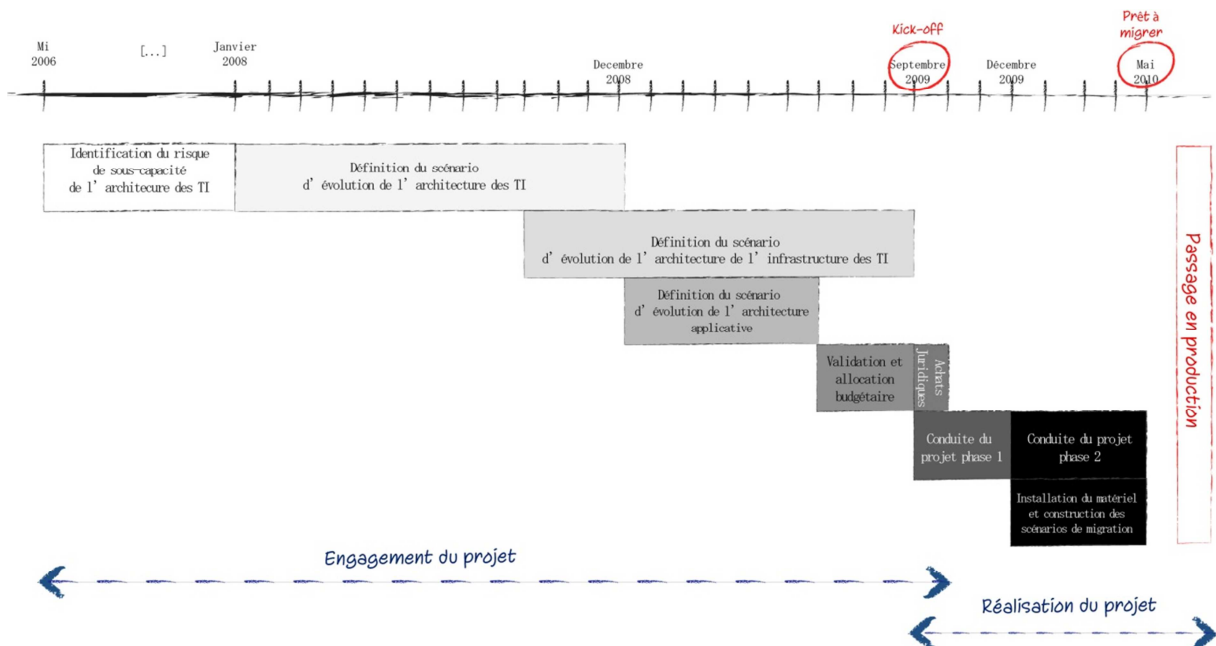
Kick-off

Prêt à migrer

Mi 2006

[...]

Janvier 2008

Decembre 2008

Septembre 2009

Décembre 2009

Mai 2010

Identification du risque de sous-capacité de l'architecure des TI

Définition du scénario d'évolution de l'architecture des TI

Définition du scénario d'évolution de l'architecture de l'infrastructure des TI

Définition du scénario d'évolution de l'architecture applicative

Validation et allocation budgétaire

Achats Juridiques

Conduite du projet phase 1

Conduite du projet phase 2

Installation du matériel et construction des scénarios de migration

Passage en production

Engagement du projet

Réalisation du projet